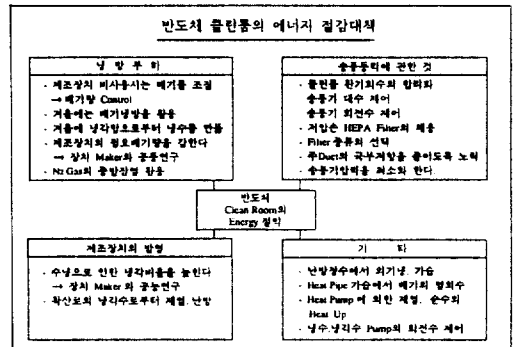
반도체 클린룸의 에너지 절감대책

냉방부하

- 제조장치 비사용시는 배기를 조절
→ 배기량 Control
- 겨울에는 배기냉방을 활용
- 겨울에 냉각탑으로부터 냉수를 만듦
- 제조장치의 정류배기량을 감한다
→ 장치 Maker와 공동연구
- $N_2$ Gas의 종합활용 활용

송풍동력에 관한 것

- 클린룸 환기회수의 합리화
송풍기 대수 제어
송풍기 회전수 제어
- 저압손 HEPA Filter의 채용
- Filter 종류의 선택
- 주Duct의 국부저항을 줄이도록 노력
- 송풍기압력을 최소화 한다

반도체
Clean Room의
Energy 절약

제조장치의 발열

- 수냉으로 인한 냉각비율을 높인다
→ 장치 Maker와 공동연구
- 확산로의 냉각수로부터 제열, 난방

기 타

- 난방정수에서 외기냉, 가습
- Heat Pipe 가습에서 배기의 열회수
- Heat Pump에 의한 제열, 온수의 Heat Up
- 냉수·냉각수 Pump의 회전수 제어